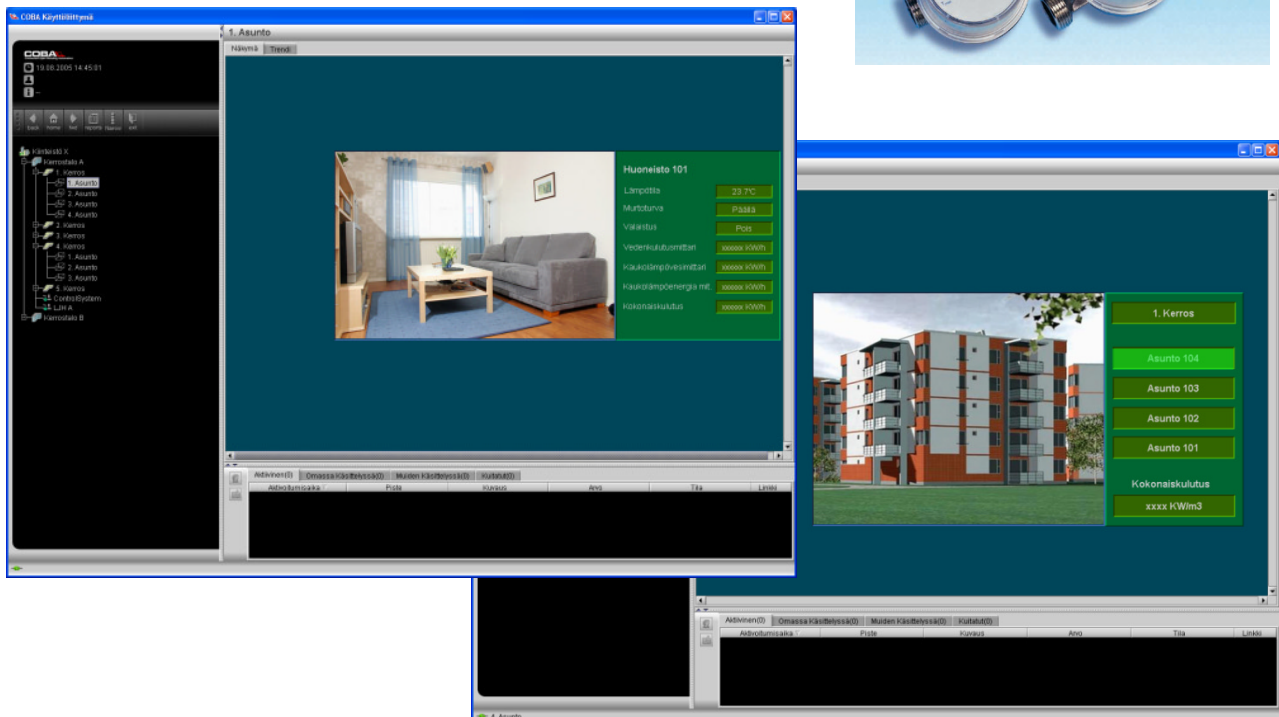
COBA Käyttöliittymä

1. Asunto

Näkymä Trendi

COBA

19.08.2005 14:45:01

Back Home Next reports Names exit

Kiinteistö X
Kerrostalo A
1. Kerros
1. Asunto
2. Asunto
3. Asunto
4. Asunto
2. Kerros
3. Kerros
4. Kerros
1. Asunto
2. Asunto
3. Asunto
5. Kerros
ControlSystem
LJH A
Kerrostalo B

Huoneisto 101

| | |
|---|---|
| Lämpötila | 23.7°C |
| Murtoturva | Päällä |
| Valaistus | Pois |
| Vedenkulutusmittari | xxxxx KWh |
| Kaukolämpövesimittari | xxxxx KWh |
| Kaukolämpöenergia mit. | xxxxx KWh |
| Kokonaiskulutus | xxxxx KWh |

Aktiivinen(0) Omassa Käsittelyssä(0) Muiden Käsittelyssä(0) Kuitatut(0)

| Aktivoitumisaika | Piste | Kuvaus | Arvo | Tila | Linkki |
|---|---|---|---|---|---|

1. Kerros
Asunto 104
Asunto 103
Asunto 102
Asunto 101
Kokonaiskulutus
xxxx KWm3

Aktiivinen(0) Omassa Käsittelyssä(0) Muiden Käsittelyssä(0) Kuitatut(0)

| Aktivoitumisaika | Piste | Kuvaus | Arvo | Tila | Linkki |
|---|---|---|---|---|---|

1. Asunto